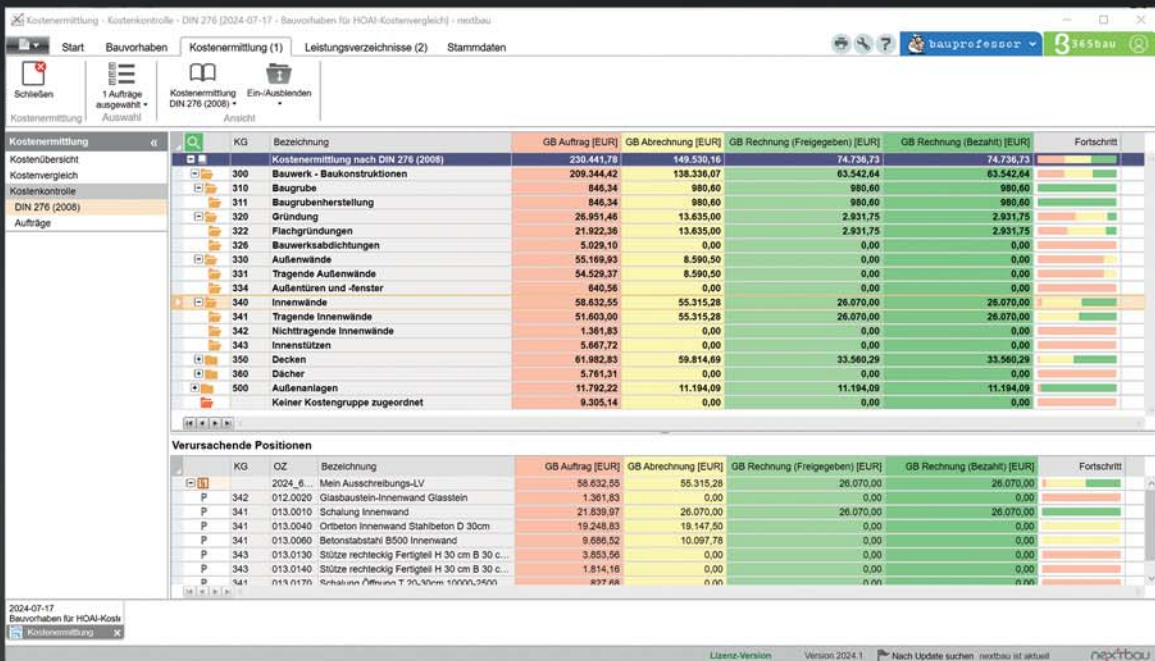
Kostenermittlung - Kostenkontrolle - DIN 276 [2024-07-17 - Bauvorhaben für HOAI-Kostenvergleich] - nextbau

Start | Bauvorhaben | Kostenermittlung (1) | Leistungsverzeichnisse (2) | Stammdaten

bauprofessor | 365bau

Schließen
Kostenermittlung

1 Aufträge ausgewählt
Auswahl

Kostenermittlung DIN 276 (2008)
Ein-/Ausblenden
Ansicht

Kostenermittlung
Kostenübersicht
Kostenvergleich
Kostenkontrolle
DIN 276 (2008)
Aufträge

| KG | Bezeichnung | GB Auftrag [EUR] | GB Abrechnung [EUR] | GB Rechnung (Freigegeben) [EUR] | GB Rechnung (Bezahlt) [EUR] | Fortschritt |
|---|---|---|---|---|---|---|
| | Kostenermittlung nach DIN 276 (2008) | 230.441,78 | 149.530,16 | 74.736,73 | 74.736,73 | |
| 300 | Bauwerk - Baukonstruktionen | 209.344,42 | 138.336,07 | 63.542,64 | 63.542,64 | |
| 310 | Baugrube | 846,34 | 980,60 | 980,60 | 980,60 | |
| 311 | Baugrubenherstellung | 846,34 | 980,60 | 980,60 | 980,60 | |
| 320 | Gründung | 26.951,46 | 13.635,00 | 2.931,75 | 2.931,75 | |
| 322 | Flachgründungen | 21.922,36 | 13.635,00 | 2.931,75 | 2.931,75 | |
| 326 | Bauwerksabdichtungen | 5.029,10 | 0,00 | 0,00 | 0,00 | |
| 330 | Außenwände | 55.169,93 | 8.590,50 | 0,00 | 0,00 | |
| 331 | Tragende Außenwände | 54.529,37 | 8.590,50 | 0,00 | 0,00 | |
| 334 | Außentüren und -fenster | 640,56 | 0,00 | 0,00 | 0,00 | |
| 340 | Innenwände | 58.632,55 | 55.315,28 | 26.070,00 | 26.070,00 | |
| 341 | Tragende Innenwände | 51.603,00 | 55.315,28 | 26.070,00 | 26.070,00 | |
| 342 | Nichttragende Innenwände | 1.361,83 | 0,00 | 0,00 | 0,00 | |
| 343 | Innenstützen | 5.667,72 | 0,00 | 0,00 | 0,00 | |
| 350 | Decken | 61.982,83 | 59.814,69 | 33.560,29 | 33.560,29 | |
| 360 | Dächer | 5.761,31 | 0,00 | 0,00 | 0,00 | |
| 500 | Außenanlagen | 11.792,22 | 11.194,09 | 11.194,09 | 11.194,09 | |
| | Keiner Kostengruppe zugeordnet | 9.305,14 | 0,00 | 0,00 | 0,00 | |

Verursachende Positionen

| | KG | OZ | Bezeichnung | GB Auftrag [EUR] | GB Abrechnung [EUR] | GB Rechnung (Freigegeben) [EUR] | GB Rechnung (Bezahlt) [EUR] | Fortschritt |
|---|---|---|---|---|---|---|---|---|
| | | 2024_6... | Mein Ausschreibungs-LV | 58.632,55 | 55.315,28 | 26.070,00 | 26.070,00 | |
| P | 342 | 012.0020 | Glasbaustein-Innenwand Glasstein | 1.361,83 | 0,00 | 0,00 | 0,00 | |
| P | 341 | 013.0010 | Schalung Innenwand | 21.839,97 | 26.070,00 | 26.070,00 | 26.070,00 | |
| P | 341 | 013.0040 | Ortbeton Innenwand Stahlbeton D 30cm | 19.248,83 | 19.147,50 | 0,00 | 0,00 | |
| P | 341 | 013.0060 | Betonstabstahl B500 Innenwand | 9.686,52 | 10.097,78 | 0,00 | 0,00 | |
| P | 343 | 013.0130 | Stütze rechteckig Fertigteil H 30 cm B 30 c... | 3.853,56 | 0,00 | 0,00 | 0,00 | |
| P | 343 | 013.0140 | Stütze rechteckig Fertigteil H 30 cm B 30 c... | 1.814,16 | 0,00 | 0,00 | 0,00 | |
| P | 341 | 013.0170 | Schalung Öffnung T 20-30cm 10000-2500 | 827,68 | 0,00 | 0,00 | 0,00 | |

2024-07-17
Bauvorhaben für HOAI-Kost
Kostenermittlung

Lizenz-Version | Version 2024.1 | Nach Update suchen | nextbau ist aktuell | nextbau